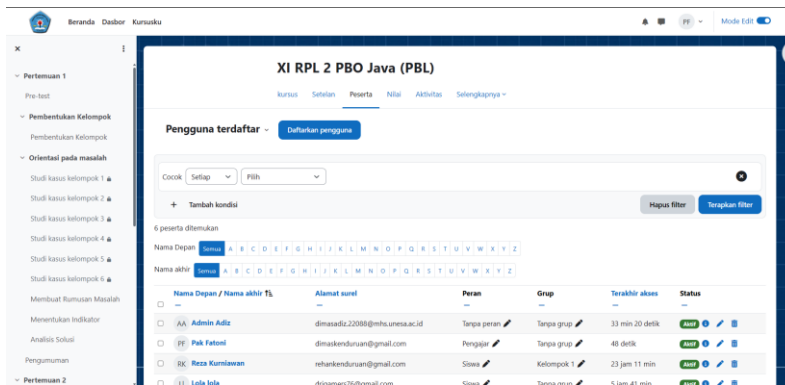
Beranda Dasbor Kursusku

PF

Mode Edit

Pertemuan 1

Pre-test

Pembentukan Kelompok

Pembentukan Kelompok

Orientasi pada masalah

Studi kasus kelompok 1

Studi kasus kelompok 2

Studi kasus kelompok 3

Studi kasus kelompok 4

Studi kasus kelompok 5

Studi kasus kelompok 6

Membuat Rumusan Masalah

Menentukan Indikator

Analisis Solusi

Pengumuman

Pertemuan 2

XI RPL 2 PBO Java (PBL)

kursus Setelan Peserta Nilai Aktivitas Selengkapnya

Pengguna terdaftar Daftarkan pengguna

Cocok Setiap Pilih

+ Tambah kondisi

Hapus filter Terapkan filter

6 peserta ditemukan

Nama Depan Semua A B C D E F G H I J K L M N O P Q R S T U V W X Y Z

Nama akhir Semua A B C D E F G H I J K L M N O P Q R S T U V W X Y Z

| | Nama Depan / Nama akhir | Alamat surel | Peran | Grup | Terakhir akses | Status |
|---|---|---|---|---|---|---|
| | AA Admin Adiz | dimasadiz.22088@mhs.unesa.ac.id | Tanpa peran | Tanpa grup | 33 min 20 detik | Aktif |
| | PF Pak Fatoni | dimaskenduruan@gmail.com | Pengajar | Tanpa grup | 48 detik | Aktif |
| | RK Reza Kurniawan | rehankenduruan@gmail.com | Siswa | Kelompok 1 | 23 jam 11 min | Aktif |
| | LI Lola lola | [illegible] | Siswa | Tanpa grup | 5 jam 41 min | Aktif |